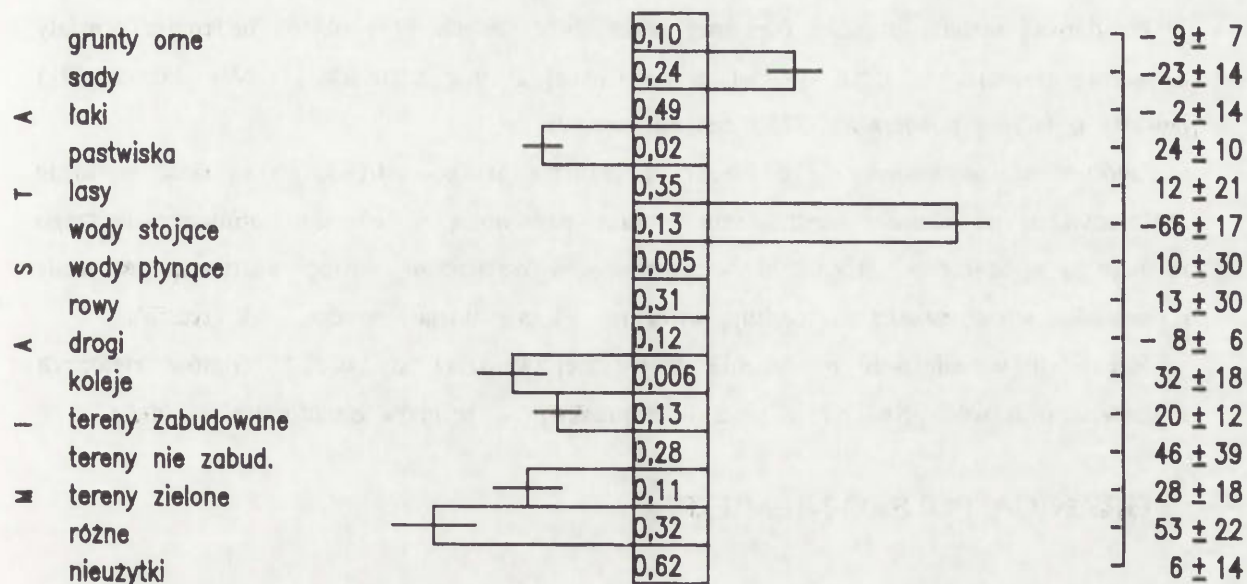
| | | |
|---|---|---|
| grunty orne | 0,10 | $-9 \pm 7$ |
| sady | 0,24 | $-23 \pm 14$ |
| łąki | 0,49 | $-2 \pm 14$ |
| pastwiska | 0,02 | $24 \pm 10$ |
| lasy | 0,35 | $12 \pm 21$ |
| wody stojące | 0,13 | $-66 \pm 17$ |
| wody płynące | 0,005 | $10 \pm 30$ |
| rowy | 0,31 | $13 \pm 30$ |
| drogi | 0,12 | $-8 \pm 6$ |
| koleje | 0,006 | $32 \pm 18$ |
| tereny zabudowane | 0,13 | $20 \pm 12$ |
| tereny nie zabud. | 0,28 | $46 \pm 39$ |
| tereny zielone | 0,11 | $28 \pm 18$ |
| różne | 0,32 | $53 \pm 22$ |
| nieużytki | 0,62 | $6 \pm 14$ |

A T S A L M